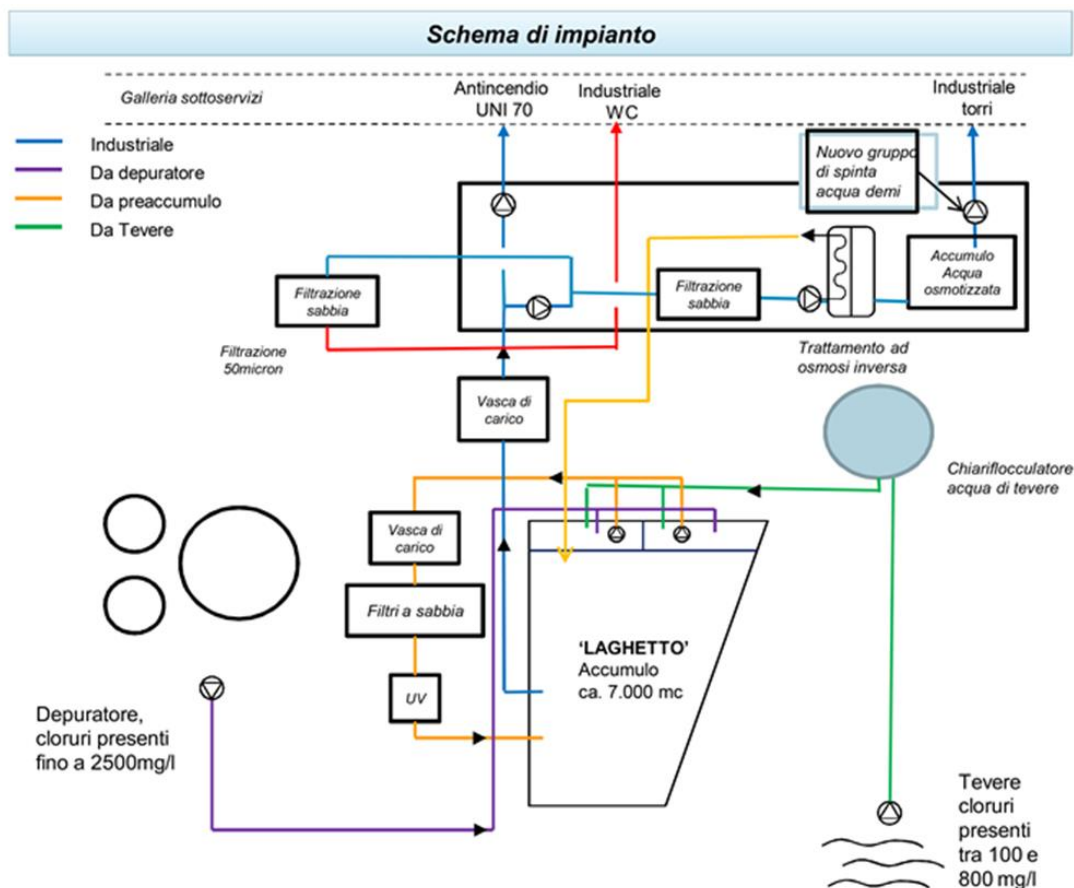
Schema di impianto

Galleria sottoservizi

Antincendio UNI 70

Industriale WC

Industriale torri

Industriale
Da depuratore
Da preaccumulo
Da Tevere

Nuovo gruppo di spinta acqua demi

Accumulo Acqua osmotizzata

Filtrazione sabbia

Filtrazione sabbia

Filtrazione 50micron

Trattamento ad osmosi inversa

Vasca di carico

Chiariflocculatore acqua di tevere

Vasca di carico

Filtri a sabbia

UV

'LAGHETTO'
Accumulo
ca. 7.000 mc

Depuratore, cloruri presenti fino a 2500mg/l

Tevere cloruri presenti tra 100 e 800 mg/l